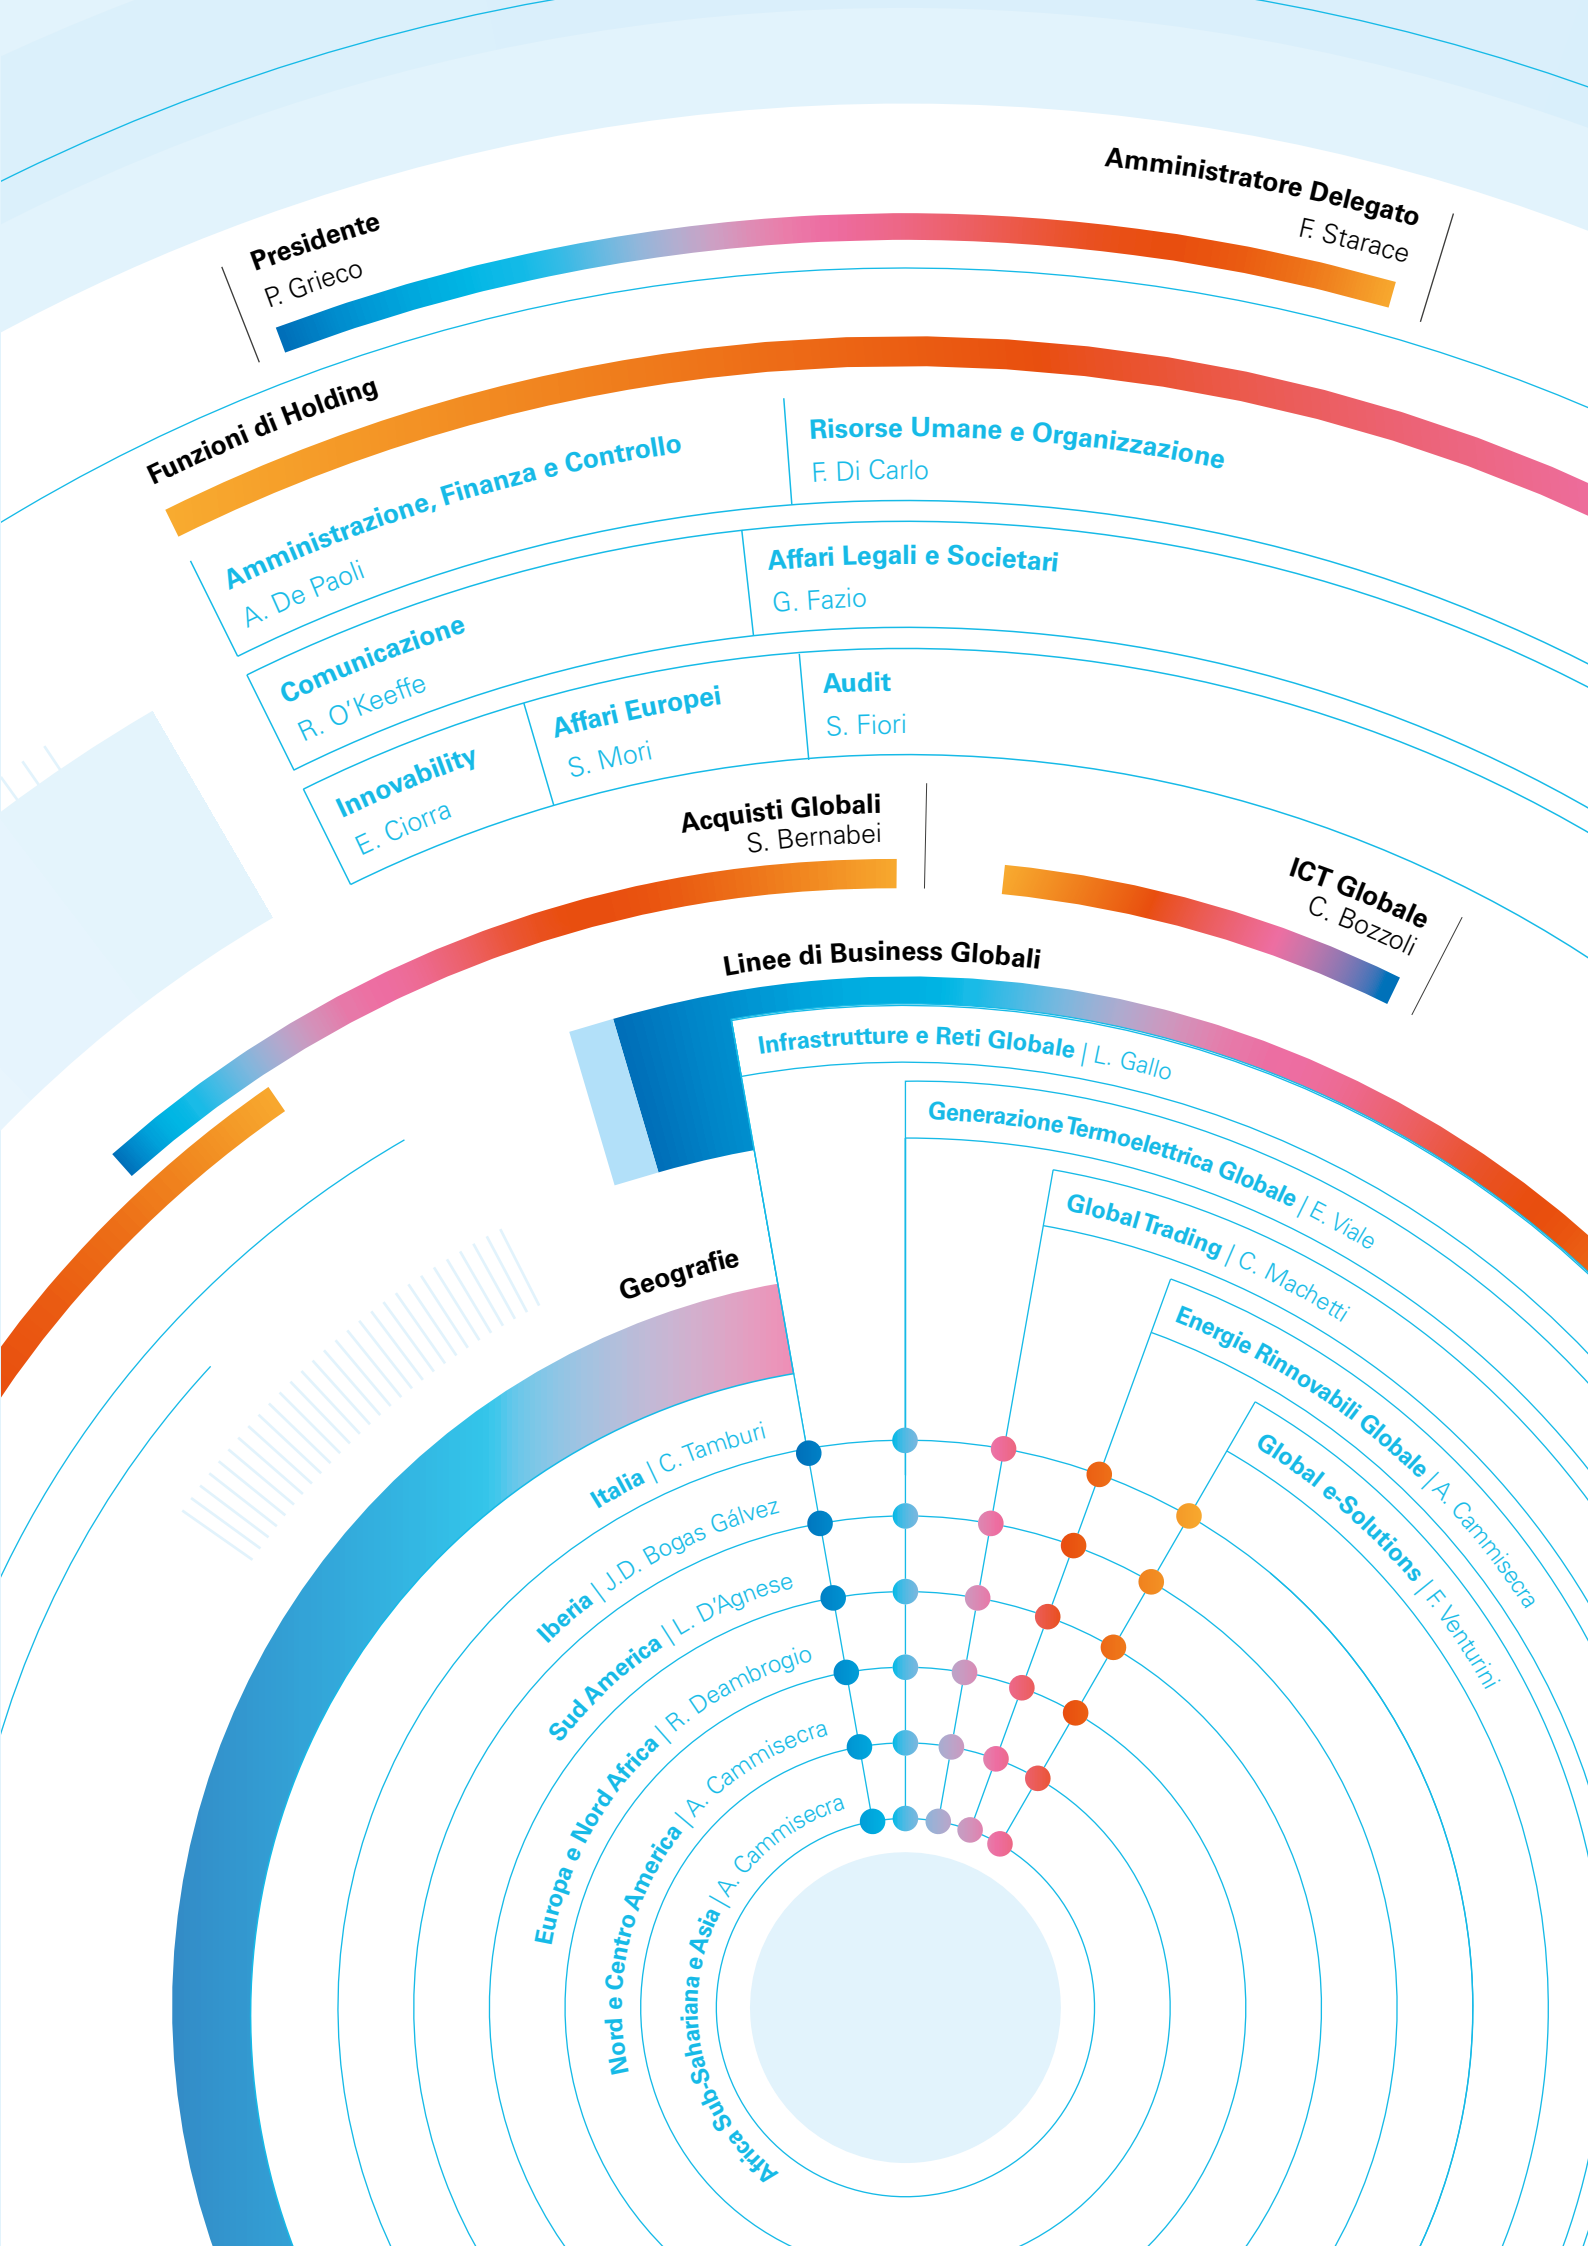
Presidente
P. Grieco

Amministratore Delegato
F. Starace

Funzioni di Holding

Amministrazione, Finanza e Controllo
A. De Paoli

Risorse Umane e Organizzazione
F. Di Carlo

Comunicazione
R. O'Keeffe

Affari Legali e Societari
G. Fazio

Innovability
E. Ciorra

Affari Europei
S. Mori

Audit
S. Fiori

Acquisti Globali
S. Bernabei

ICT Globale
C. Bozzoli

Linee di Business Globali

Infrastrutture e Reti Globale | L. Gallo

Generazione Termoelettrica Globale | E. Viale

Global Trading | C. Machetti

Energie Rinnovabili Globale | A. Cammisecra

Global e-Solutions | F. Venturini

Geografie

Italia | C. Tamburi

Iberia | J.D. Bogas Gálvez

Sud America | L. D'Agnese

Europa e Nord Africa | R. Deambrogio

Nord e Centro America | A. Cammisecra

Africa Sub-Sahariana e Asia | A. Cammisecra